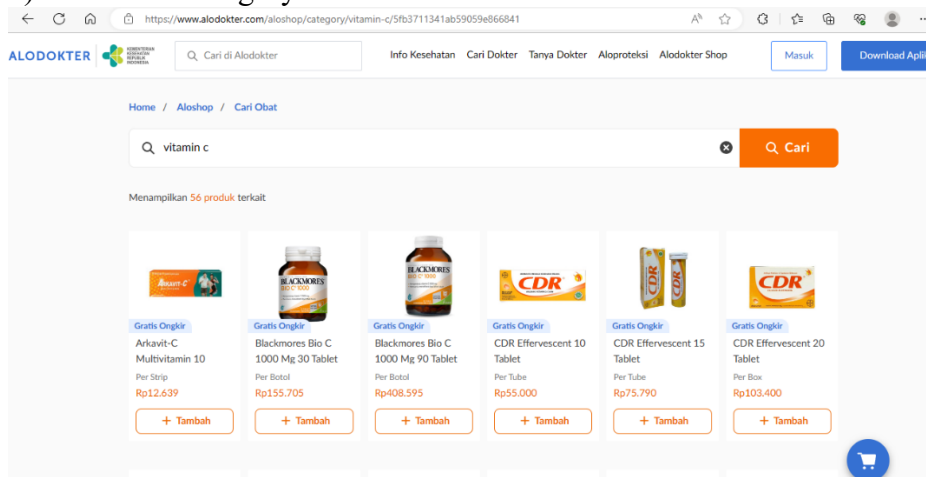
https://www.alodokter.com/aloshop/category/vitamin-c/5fb3711341ab59059e866841

ALODOKTER

KEMENTERIAN KESEHATAN REPUBLIK INDONESIA

Cari di Alodokter

Info Kesehatan Cari Dokter Tanya Dokter Aloproteksi Alodokter Shop

Masuk

Download Apli

Home / Aloshop / Cari Obat

vitamin c

Cari

Menampilkan 56 produk terkait

Gratis Ongkir
Arkavit-C Multivitamin 10
Per Strip
Rp12.639
+ Tambah

Gratis Ongkir
Blackmores Bio C 1000 Mg 30 Tablet
Per Botol
Rp155.705
+ Tambah

Gratis Ongkir
Blackmores Bio C 1000 Mg 90 Tablet
Per Botol
Rp408.595
+ Tambah

Gratis Ongkir
CDR Effervescent 10 Tablet
Per Tube
Rp55.000
+ Tambah

Gratis Ongkir
CDR Effervescent 15 Tablet
Per Tube
Rp75.790
+ Tambah

Gratis Ongkir
CDR Effervescent 20 Tablet
Per Box
Rp103.400
+ Tambah